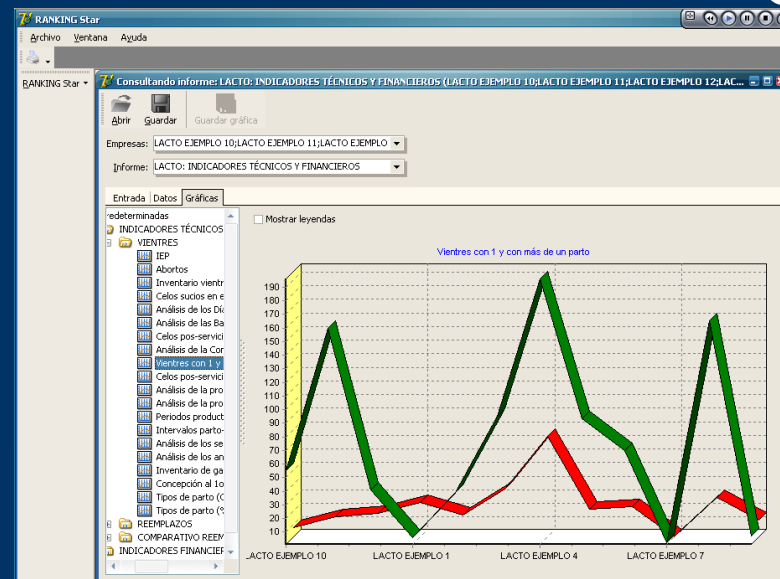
RANKING Star

Archivo Ventana Ayuda

RANKING Star

Consultando informe: LACTO: INDICADORES TÉCNICOS Y FINANCIEROS (LACTO EJEMPLO 10;LACTO EJEMPLO 11;LACTO EJEMPLO 12;LAC...

Abrir Guardar Guardar gráfica

Empresas: LACTO EJEMPLO 10;LACTO EJEMPLO 11;LACTO EJEMPLO

Informe: LACTO: INDICADORES TÉCNICOS Y FINANCIEROS

Entrada Datos Gráficas

redeterminadas
INDICADORES TÉCNICOS
VIENTRES
IEP
Abortos
Inventario vientr
Celos sucios en e
Análisis de los Dí
Análisis de las Ba
Celos pos-servici
Análisis de la Cor
Vientres con 1 y
Celos pos-servici
Análisis de la pro
Análisis de la pro
Periodos product
Intervalos parto-
Análisis de los se
Análisis de los an
Inventario de ga
Concepción al 1o
Tipos de parto (
Tipos de parto (%
REEMPLAZOS
COMPARATIVO REEM
INDICADORES FINANCIE

Mostrar leyendas

Vientres con 1 y con más de un parto

190
180
170
160
150
140
130
120
110
100
90
80
70
60
50
40
30
20
10
0

LACTO EJEMPLO 10 LACTO EJEMPLO 1 LACTO EJEMPLO 4 LACTO EJEMPLO 7